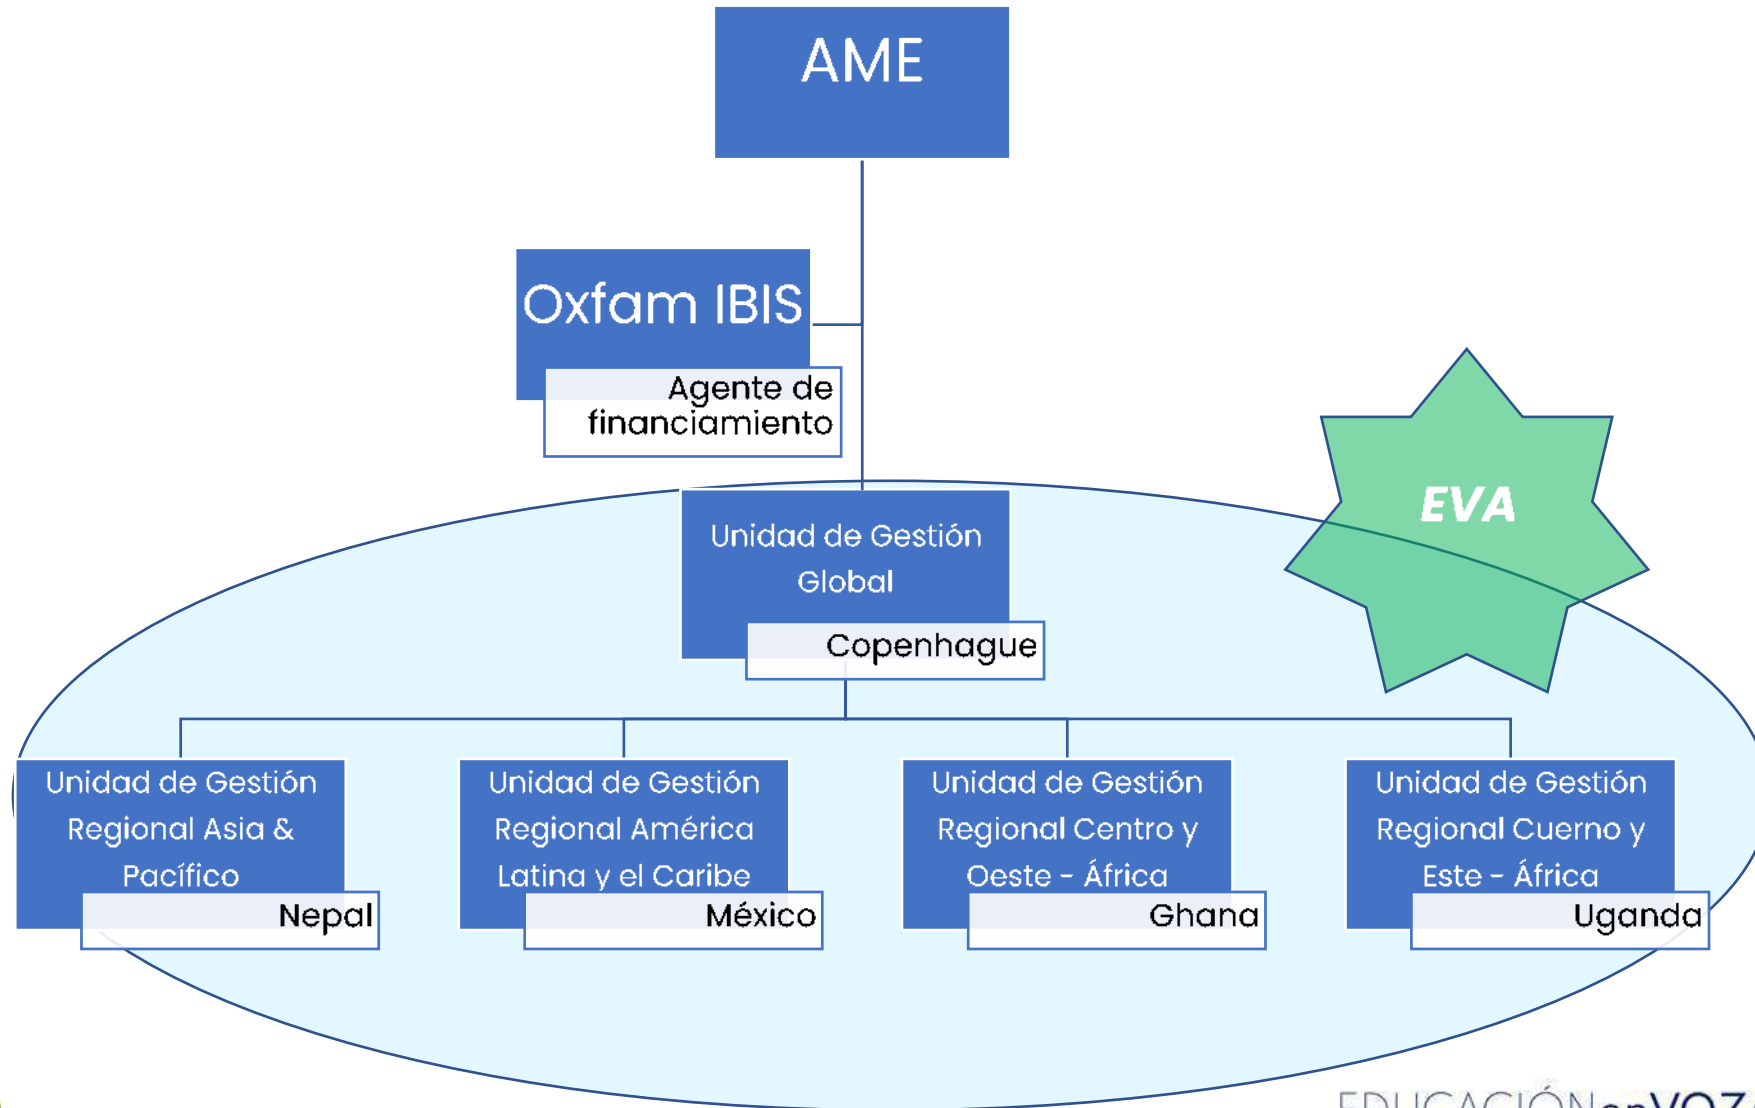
AME

Oxfam IBIS

Agente de financiamiento

EVA

Unidad de Gestión Global

Copenhague

Unidad de Gestión Regional Asia & Pacífico

Nepal

Unidad de Gestión Regional América Latina y el Caribe

México

Unidad de Gestión Regional Centro y Oeste - África

Ghana

Unidad de Gestión Regional Cuerno y Este - África

Uganda

EDUCACIÓNenVOZ